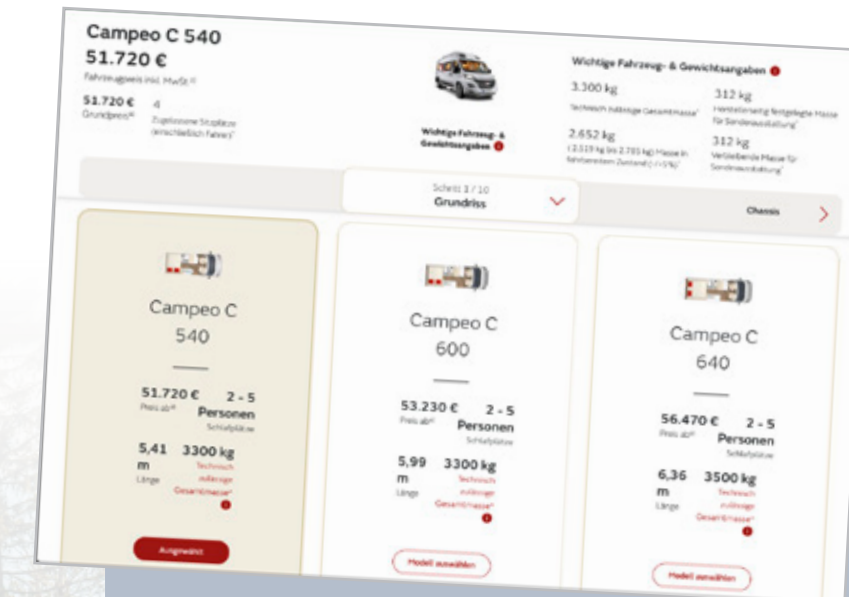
Campeo C 540
51.720 €
Fahrzeugpreis inkl. MwSt.

51.720 €
Grundpreis

4
Zugelassene Sitzplätze (einschließlich Fahrer)

Wichtige Fahrzeug- & Gewichtsangaben

Wichtige Fahrzeug- & Gewichtsangaben

3.300 kg
Technisch zulässige Gesamtmasse

312 kg
Herstellerseitig festgelegte Masse für Sonderausstattung

2.652 kg
(2.519 kg bis 2.785 kg) Masse in fahrbereitem Zustand (+/-5 %)

312 kg
Verbleibende Masse für Sonderausstattung

Schritt 1 / 10
Grundriss

Chassis

Campeo C 540

51.720 €
Preis ab

2 - 5
Personen
Schlafplätze

5,41 m
Länge

3300 kg
Technisch zulässige Gesamtmasse

Ausgewählt

Campeo C 600

53.230 €
Preis ab

2 - 5
Personen
Schlafplätze

5,99 m
Länge

3300 kg
Technisch zulässige Gesamtmasse

Modell auswählen

Campeo C 640

56.470 €
Preis ab

2 - 5
Personen
Schlafplätze

6,36 m
Länge

3500 kg
Technisch zulässige Gesamtmasse

Modell auswählen